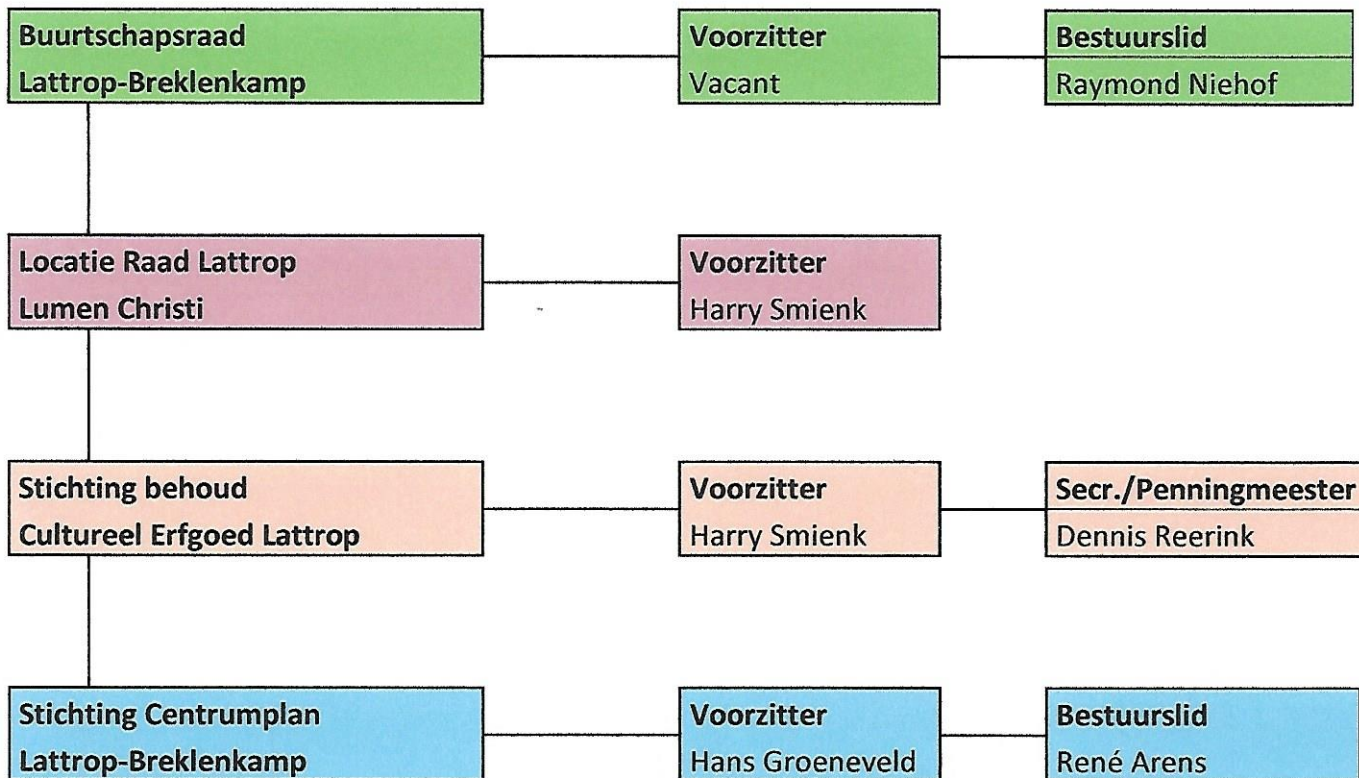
Buurtschapsraad
Lattrop-Breklenkamp

Voorzitter
Vacant

Bestuurslid
Raymond Niehof

Locatie Raad Lattrop
Lumen Christi

Voorzitter
Harry Smienk

Stichting behoud
Cultureel Erfgoed Lattrop

Voorzitter
Harry Smienk

Secr./Penningmeester
Dennis Reerink

Stichting Centrumplan
Lattrop-Breklenkamp

Voorzitter
Hans Groeneveld

Bestuurslid
René Arens